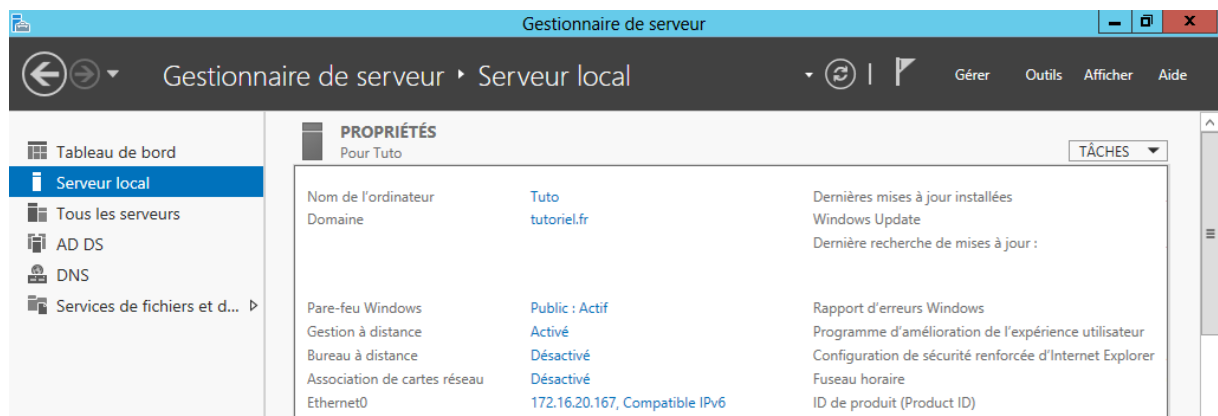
Gestionnaire de serveur

Gestionnaire de serveur ‣ Serveur local

Gérer Outils Afficher Aide

Tableau de bord
Serveur local
Tous les serveurs
AD DS
DNS
Services de fichiers et d...

PROPRIÉTÉS
Pour Tuto

TÂCHES

| | | |
|---|---|---|
| Nom de l'ordinateur | Tuto | Dernières mises à jour installées |
| Domaine | tutoriel.fr | Windows Update |
| | | Dernière recherche de mises à jour : |
| Pare-feu Windows | Public : Actif | Rapport d'erreurs Windows |
| Gestion à distance | Activé | Programme d'amélioration de l'expérience utilisateur |
| Bureau à distance | Désactivé | Configuration de sécurité renforcée d'Internet Explorer |
| Association de cartes réseau | Désactivé | Fuseau horaire |
| Ethernet0 | 172.16.20.167, Compatible IPv6 | ID de produit (Product ID) |